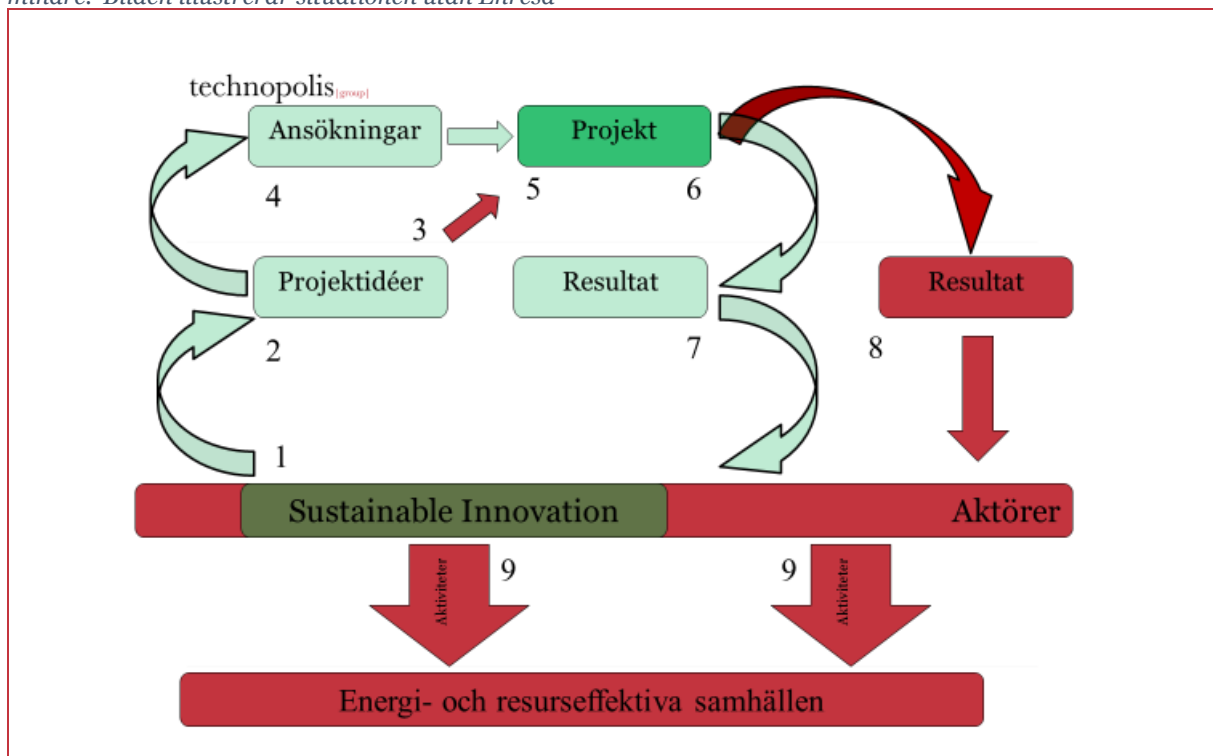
mindre. Bilden illustrerar situationen utan Enresa

technopolis[group]

Ansökningar

Projekt

4

5

6

3

Projektidéer

Resultat

Resultat

2

7

8

1

Sustainable Innovation

Aktörer

9

Aktiviteter

9

Aktiviteter

Energi- och resurseffektiva samhällen